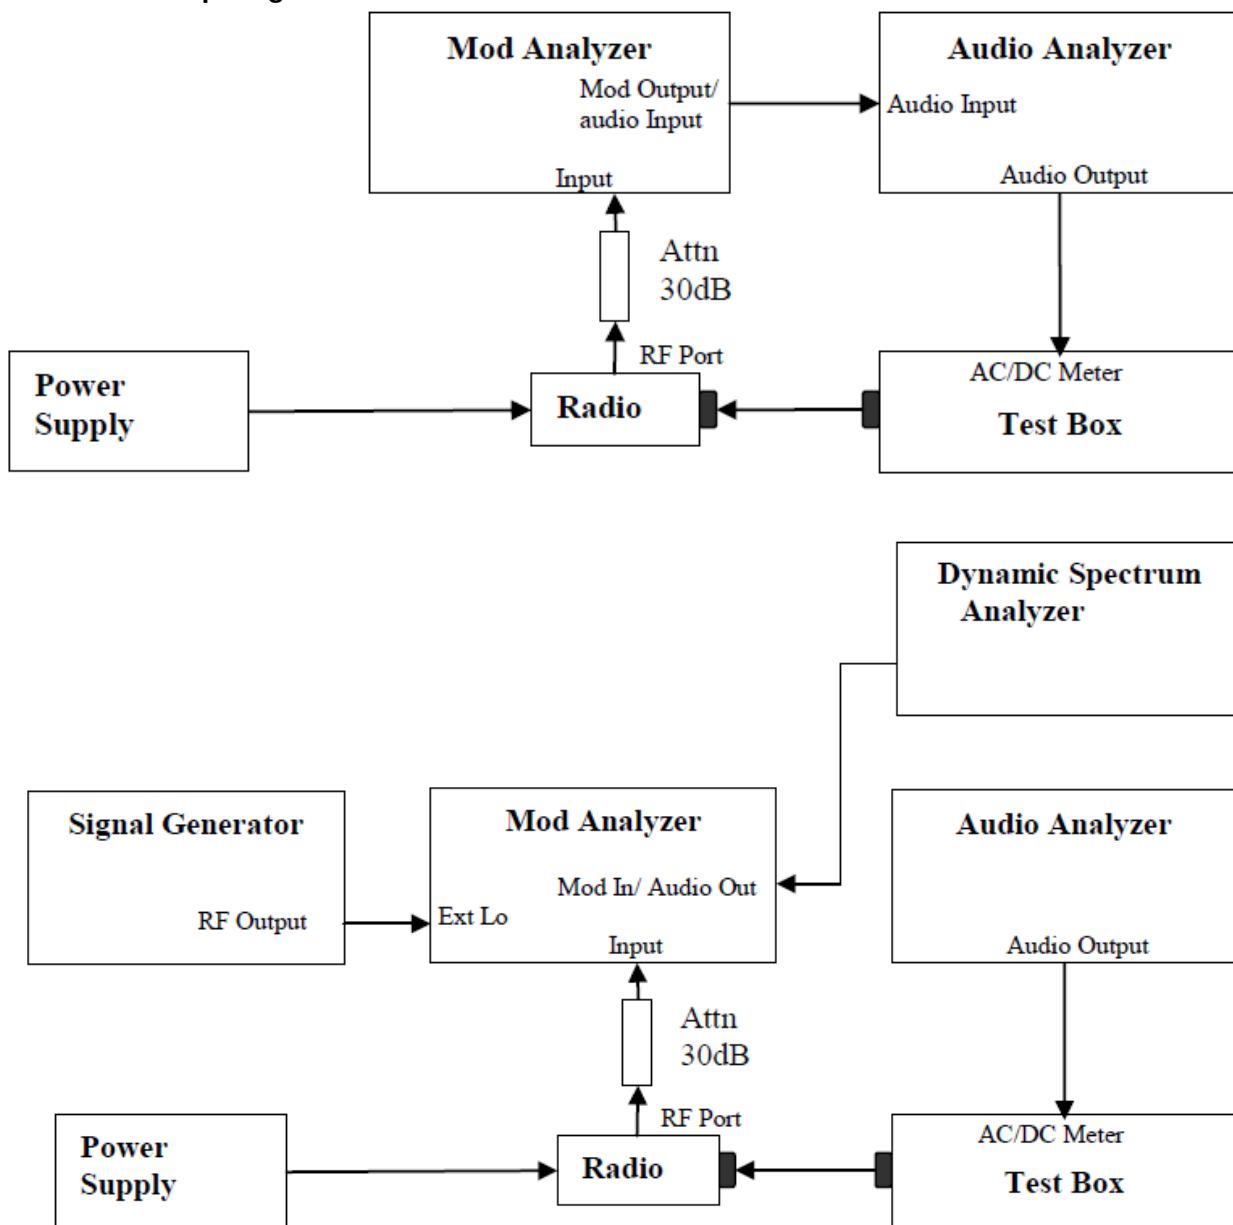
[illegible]

Mod Analyzer
Mod Output/ audio Input
Input

Audio Analyzer
Audio Input
Audio Output

Attn 30dB

RF Port

Power Supply

Radio

AC/DC Meter
Test Box

Dynamic Spectrum Analyzer

Signal Generator
RF Output

Mod Analyzer
Ext Lo
Mod In/ Audio Out
Input

Audio Analyzer
Audio Output

Attn 30dB

RF Port

Power Supply

Radio

AC/DC Meter
Test Box